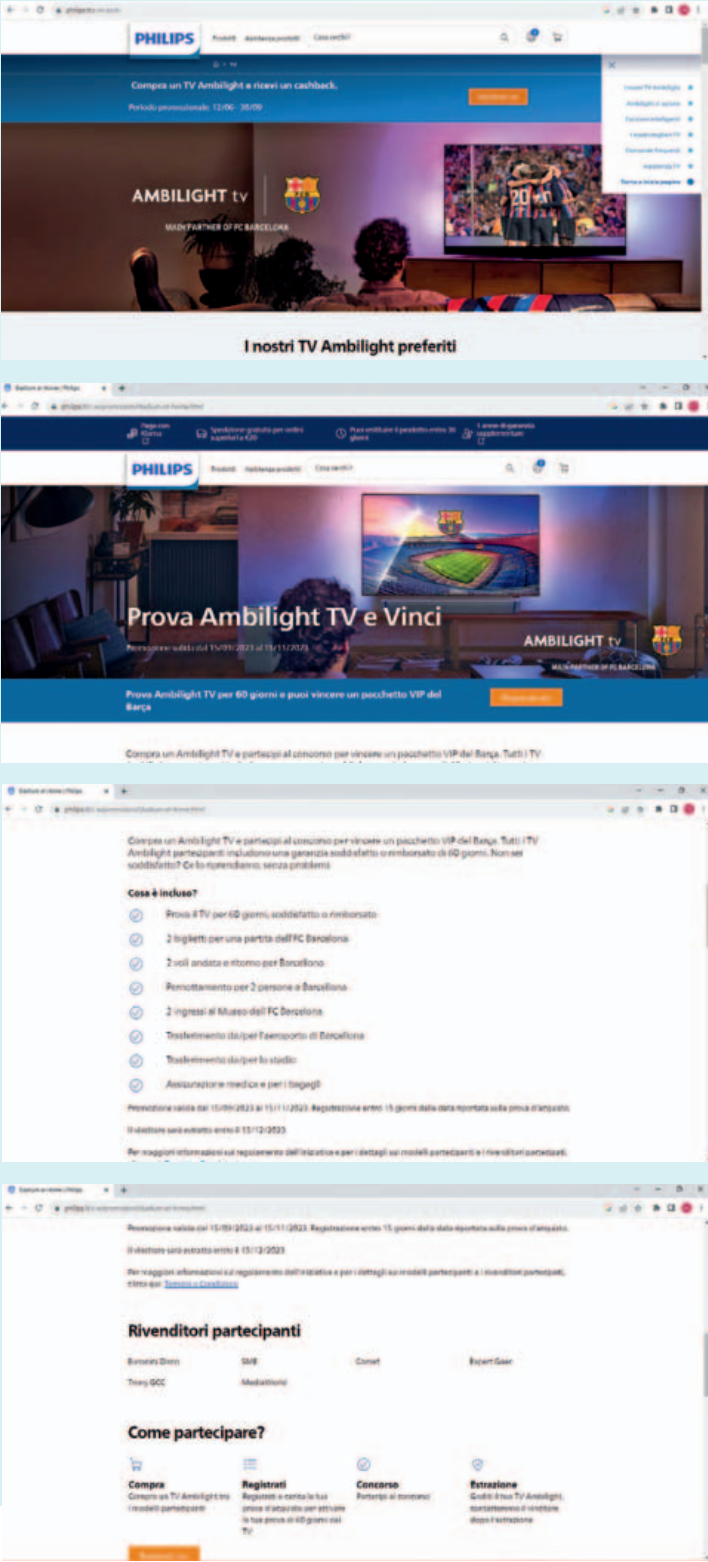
PHILIPS Prodotti Assistenza prodotti Cosa cerchi?

Compra un TV Ambilight e ricevi un cashback.

Periodo promozionale: 12/06 - 30/09

I nostri TV Ambilight
Ambilight ci spiace
Esclusivo Ambilight
I nostri migliori TV
Domande frequenti
Assistenza TV
Torna a inizio pagina

AMBILIGHT tv

MAIN PARTNER OF FC BARCELONA

I nostri TV Ambilight preferiti

Paga con Klarna
Spedizione gratuita per ordini superiori a €20
Puoi restituire il prodotto entro 30 giorni
1 anno di garanzia supplementare

PHILIPS Prodotti Assistenza prodotti Cosa cerchi?

Prova Ambilight TV e Vinci

Promozione valida dal 15/09/2023 al 15/11/2023

AMBILIGHT tv

MAIN PARTNER OF FC BARCELONA

Prova Ambilight TV per 60 giorni e puoi vincere un pacchetto VIP del Barça

Compra un Ambilight TV e partecipa al concorso per vincere un pacchetto VIP del Barça. Tutti i TV Ambilight partecipanti includono una garanzia soddisfatto o rimborsato di 60 giorni. Non sei soddisfatto? Ce lo riprendiamo, senza problemi

Cosa è incluso?

Prova il TV per 60 giorni, soddisfatto o rimborsato

2 biglietti per una partita dell'FC Barcelona

2 voli andata e ritorno per Barcellona

Pernottamento per 2 persone a Barcellona

2 ingressi al Museo dell'FC Barcelona

Trasferimento da/per l'aeroporto di Barcellona

Trasferimento da/per lo stadio

Assicurazione medica e per i bagagli

Promozione valida dal 15/09/2023 al 15/11/2023. Registrazione entro 15 giorni dalla data riportata sulla prova d'acquisto.

Il vincitore sarà estratto entro il 15/12/2023

Per maggiori informazioni sul regolamento dell'iniziativa e per i dettagli sui modelli partecipanti e i rivenditori partecipanti, clicca qui: Termini e Condizioni

Rivenditori partecipanti

| Euronics Dixon | SME | Comet | Expert Gaer |
|---|---|---|---|
| Trony GCC | Mediaworld | | |

Come partecipare?

Compra
Compra un TV Ambilight tra i modelli partecipanti

Registrati
Registrati e carica la tua prova d'acquisto per attivare la tua prova di 60 giorni del TV

Concorso
Partecipa al concorso

Estrazione
Goditi il tuo TV Ambilight, contattaremo il vincitore dopo l'estrazione

Partecipa ora